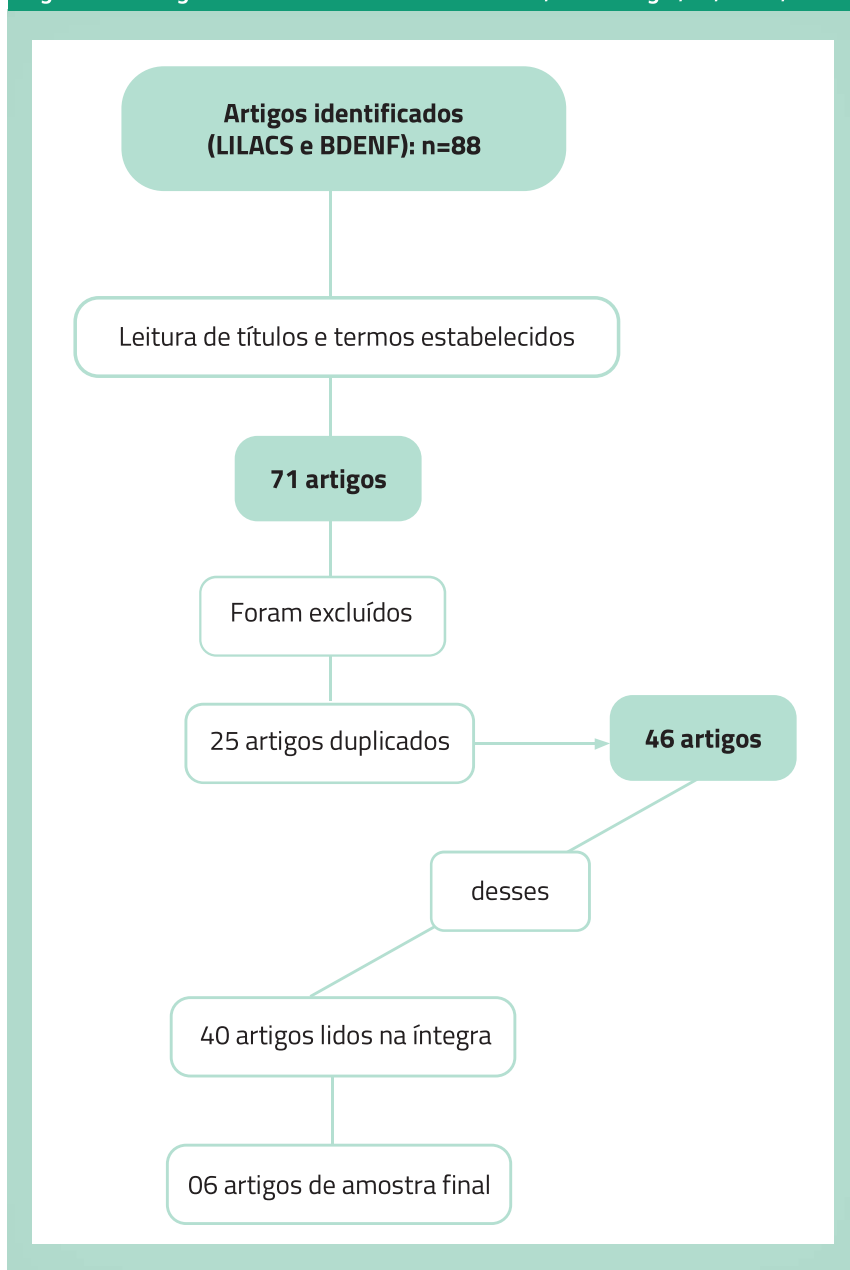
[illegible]

Artigos identificados (LILACS e BDENF): n=88

Leitura de títulos e termos estabelecidos

71 artigos

Foram excluídos

25 artigos duplicados

46 artigos

desses

40 artigos lidos na íntegra

06 artigos de amostra final